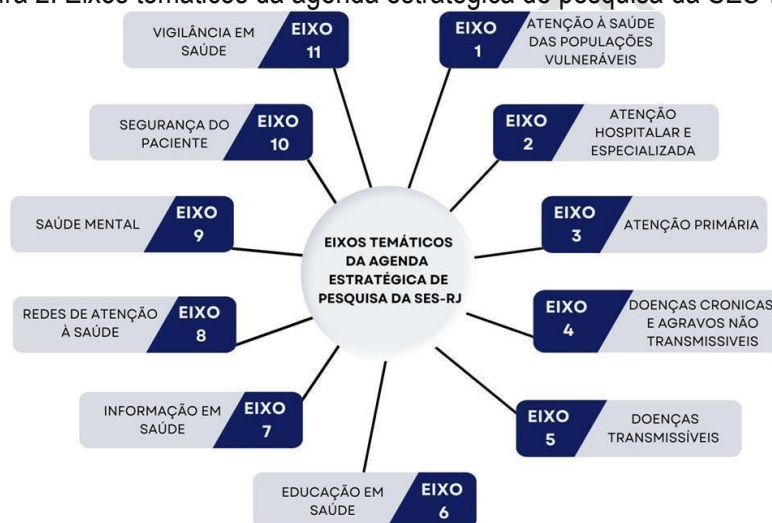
ura 2. Eixos temáticos da agenda estratégica de pesquisa da SES-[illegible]

EIXOS TEMÁTICOS DA AGENDA ESTRATÉGICA DE PESQUISA DA SES-RJ

EIXO 1 ATENÇÃO À SAÚDE DAS POPULAÇÕES VULNERÁVEIS

EIXO 2 ATENÇÃO HOSPITALAR E ESPECIALIZADA

EIXO 3 ATENÇÃO PRIMÁRIA

EIXO 4 DOENÇAS CRONICAS E AGRAVOS NÃO TRANSMISSIVEIS

EIXO 5 DOENÇAS TRANSMISSÍVEIS

EIXO 6 EDUCAÇÃO EM SAÚDE

EIXO 7 INFORMAÇÃO EM SAÚDE

EIXO 8 REDES DE ATENÇÃO À SAÚDE

EIXO 9 SAÚDE MENTAL

EIXO 10 SEGURANÇA DO PACIENTE

EIXO 11 VIGILÂNCIA EM SAÚDE